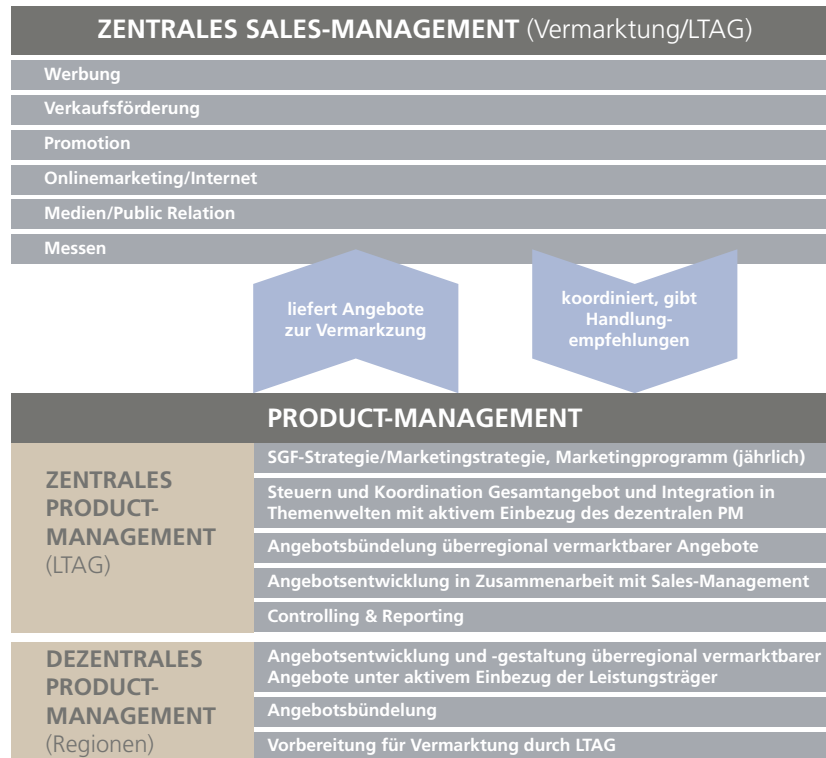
**ZENTRALES SALES-MANAGEMENT** (Vermarktung/LTAG)

Werbung

Verkaufsförderung

Promotion

Onlinemarketing/Internet

Medien/Public Relation

Messen

liefert Angebote zur Vermarkzung

koordiniert, gibt Handlungempfehlungen

**PRODUCT-MANAGEMENT**

**ZENTRALES PRODUCT-MANAGEMENT** (LTAG)

SGF-Strategie/Marketingstrategie, Marketingprogramm (jährlich)

Steuern und Koordination Gesamtangebot und Integration in Themenwelten mit aktivem Einbezug des dezentralen PM

Angebotsbündelung überregional vermarktbarer Angebote

Angebotsentwicklung in Zusammenarbeit mit Sales-Management

Controlling & Reporting

**DEZENTRALES PRODUCT-MANAGEMENT** (Regionen)

Angebotsentwicklung und -gestaltung überregional vermarktbarer Angebote unter aktivem Einbezug der Leistungsträger

Angebotsbündelung

Vorbereitung für Vermarktung durch LTAG